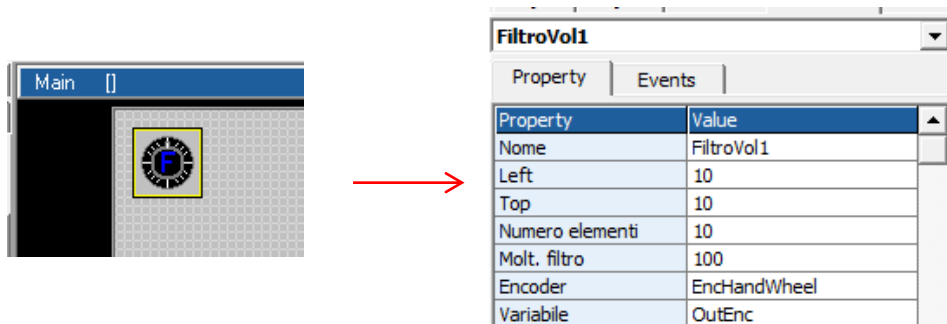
Main []

F

FiltroVol1

Property Events

| Property | Value |
|---|---|
| Nome | FiltroVol1 |
| Left | 10 |
| Top | 10 |
| Numero elementi | 10 |
| Molt. filtro | 100 |
| Encoder | EncHandWheel |
| Variabile | OutEnc |